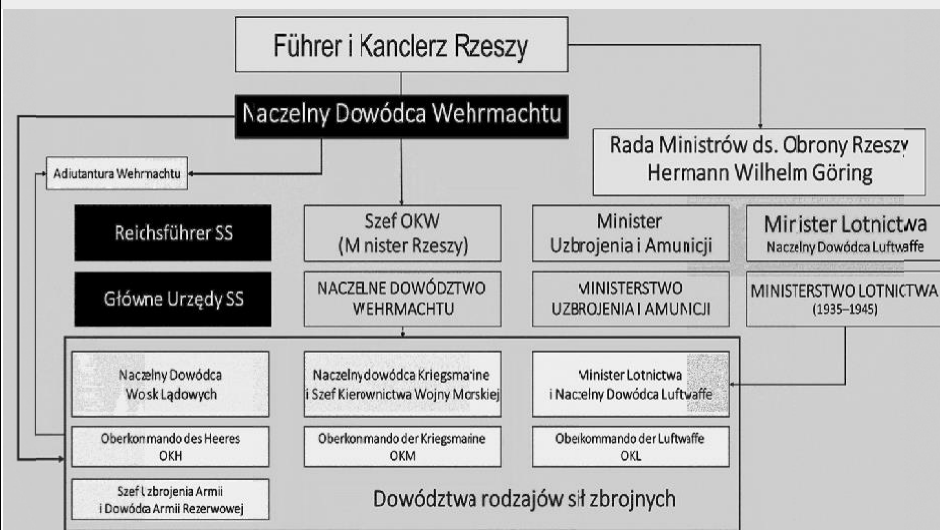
Führer i Kanclerz Rzeszy

Naczelny Dowódca Wehrmachtu

Adiutantura Wehrmachtu

Rada Ministrów ds. Obrony Rzeszy
Hermann Wilhelm Göring

Reichsführer SS

Szef OKW
(Minister Rzeszy)

Minister
Uzbrojenia i Amunicji

Minister Lotnictwa
Naczelny Dowódca Luftwaffe

Główne Urzędy SS

NACZELNE DOWÓDZTWO WEHRMACHTU

MINISTERSTWO UZBROJENIA I AMUNICJI

MINISTERSTWO LOTNICTWA
(1935–1945)

Naczelny Dowódca
Wosk Lądowych

Naczelny dowódca Kriegsmarine
i Szef Kierownictwa Wojny Morskiej

Minister Lotnictwa
i Naczelny Dowódca Luftwaffe

Oberkommando des Heeres
OKH

Oberkommando der Kriegsmarine
OKM

Oberkommando der Luftwaffe
OKL

Szef Uzbrojenia Armii
i Dowódca Armii Rezerwowej

Dowództwa rodzajów sił zbrojnych